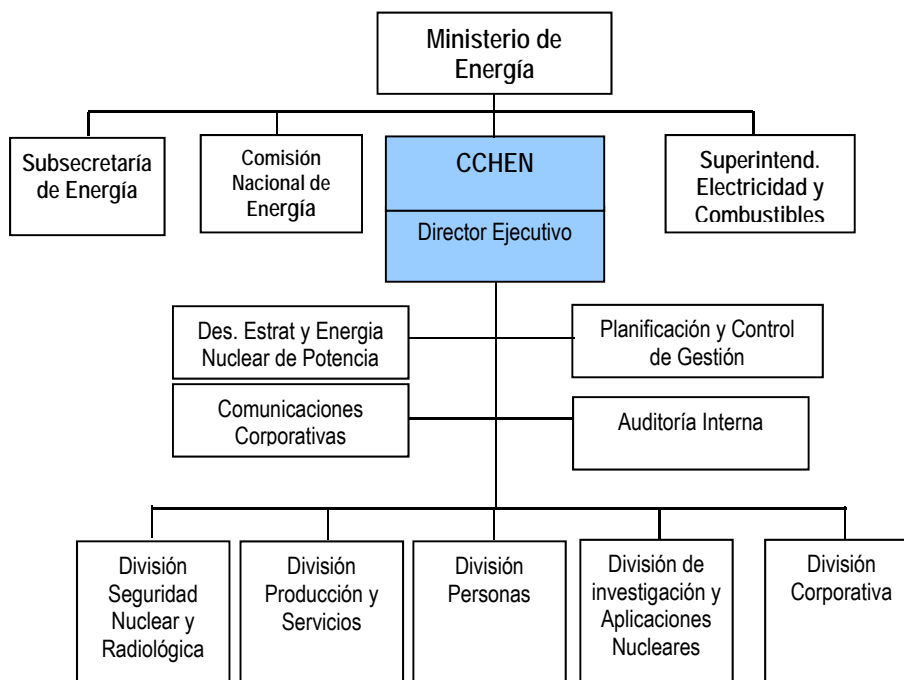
Ministerio de Energía

Subsecretaría de Energía

Comisión Nacional de Energía

CCHEN

Director Ejecutivo

Superintend. Electricidad y Combustibles

Des. Estrat y Energia Nuclear de Potencia

Planificación y Control de Gestión

Comunicaciones Corporativas

Auditoría Interna

División Seguridad Nuclear y Radiológica

División Producción y Servicios

División Personas

División de investigación y Aplicaciones Nucleares

División Corporativa